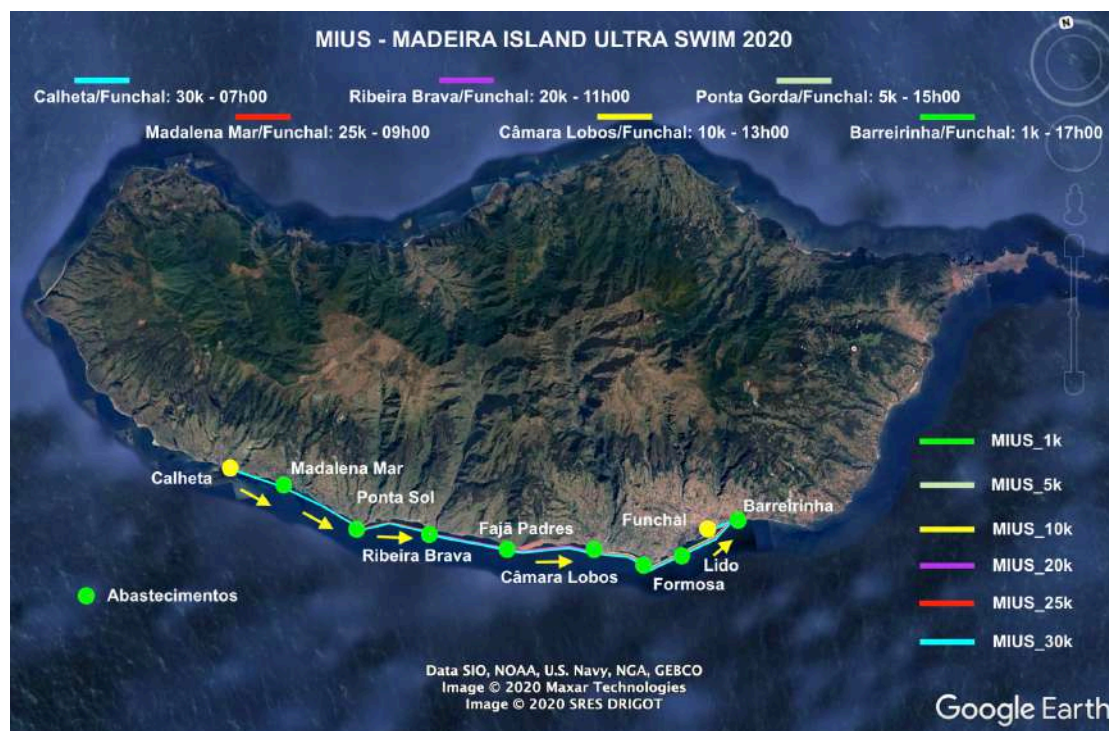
MIUS - MADEIRA ISLAND ULTRA SWIM 2020

Calheta/Funchal: 30k - 07h00
Madalena Mar/Funchal: 25k - 09h00
Ribeira Brava/Funchal: 20k - 11h00
Câmara Lobos/Funchal: 10k - 13h00
Ponta Gorda/Funchal: 5k - 15h00
Barreirinha/Funchal: 1k - 17h00

N

Calheta
Madalena Mar
Ponta Sol
Ribeira Brava
Fajã Padres
Câmara Lobos
Formosa
Lido
Funchal
Barreirinha

Abastecimentos

MIUS_1k
MIUS_5k
MIUS_10k
MIUS_20k
MIUS_25k
MIUS_30k

Data SIO, NOAA, U.S. Navy, NGA, GEBCO
Image © 2020 Maxar Technologies
Image © 2020 SRES DRIGOT

Google Earth